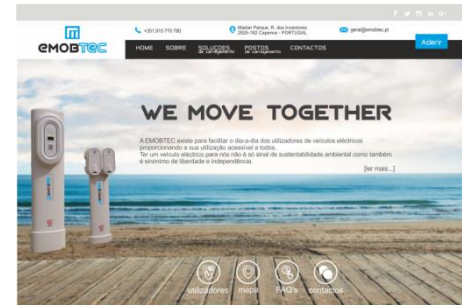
emobtec

+351 915 770 780

Madan Parque, R. dos Inventores 2825-182 Caparica - PORTUGAL

geral@emobtec.pt

f ✓ ☐ in G+

HOME SOBRE SOLUÇÕES de carregamento POSTOS de carregamento CONTACTOS

Aderir

WE MOVE TOGETHER

A EMOBTEC existe para facilitar o dia-a-dia dos utilizadores de veículos eléctricos proporcionando a sua utilização acessível a todos.
Ter um veículo eléctrico para nós não é só sinal de sustentabilidade ambiental como também é sinónimo de liberdade e independência.

[ler mais...]

utilizadores mapa FAQ's contactos